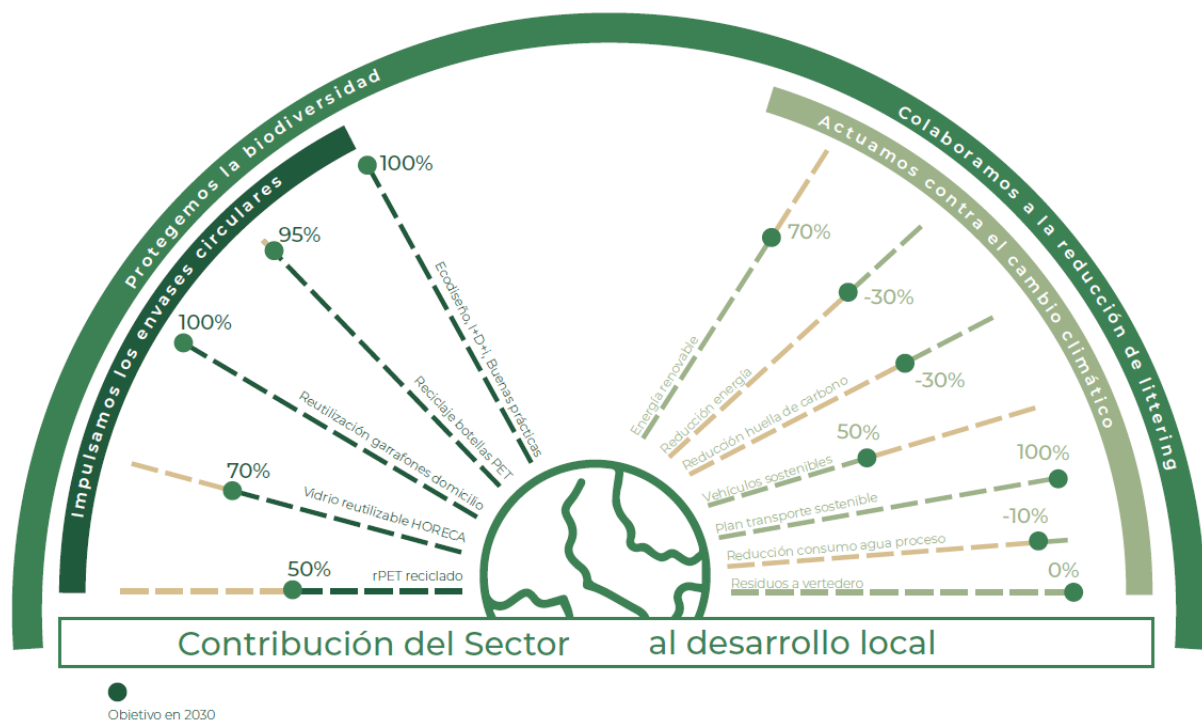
Protegemos la biodiversidad

Impulsamos los envases circulares

Colaboramos a la reducción de littering

Actuamos contra el cambio climático

100%
Ecodiseño, I+D+i, Buenas prácticas

95%
Reciclaje botellas PET

100%
Reutilización garrafones domicilio

70%
Vidrio reutilizable HORECA

50%
rPET reciclado

70%
Energía renovable

-30%
Reducción energía

-30%
Reducción huella de carbono

50%
Vehículos sostenibles

100%
Plan transporte sostenible

-10%
Reducción consumo agua proceso

0%
Residuos a vertedero

Contribución del Sector al desarrollo local

Objetivo en 2030